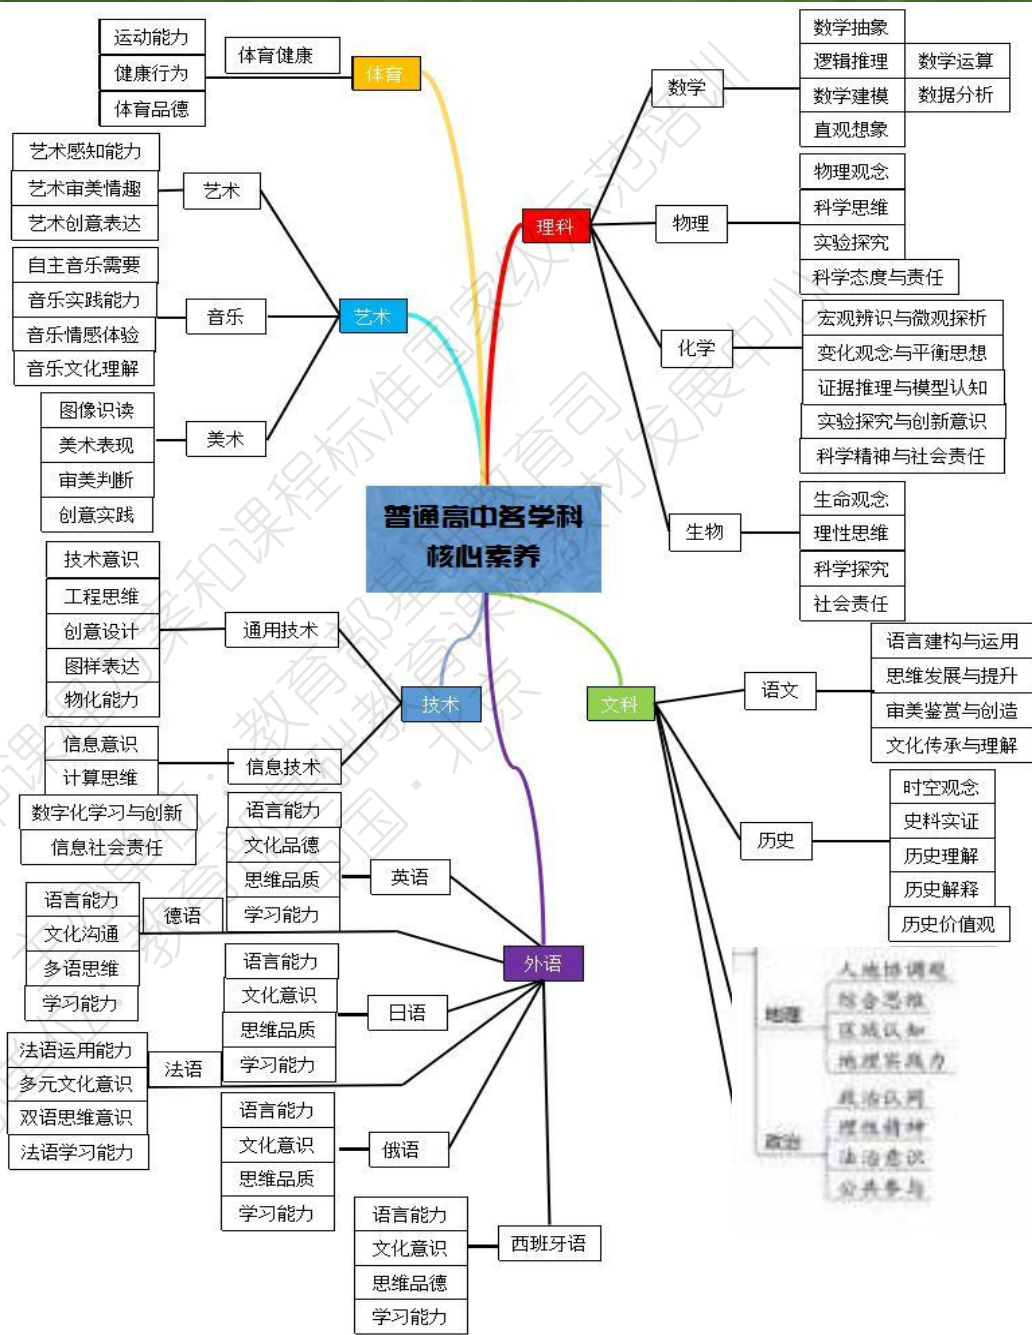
普通高中各学科核心素养

体育
体育健康
运动能力
健康行为
体育品德

艺术
艺术
艺术感知能力
艺术审美情趣
艺术创意表达
音乐
自主音乐需要
音乐实践能力
音乐情感体验
音乐文化理解
美术
图像识读
美术表现
审美判断
创意实践

技术
通用技术
技术意识
工程思维
创意设计
图样表达
物化能力
信息技术
信息意识
计算思维
数字化学习与创新
信息社会责任

外语
英语
语言能力
文化品德
思维品质
学习能力
德语
语言能力
文化沟通
多语思维
学习能力
日语
语言能力
文化意识
思维品质
学习能力
法语
法语运用能力
多元文化意识
双语思维意识
法语学习能力
俄语
语言能力
文化意识
思维品质
学习能力
西班牙语
语言能力
文化意识
思维品德
学习能力

理科
数学
数学抽象
逻辑推理
数学运算
数学建模
数据分析
直观想象
物理
物理观念
科学思维
实验探究
科学态度与责任
化学
宏观辨识与微观探析
变化观念与平衡思想
证据推理与模型认知
实验探究与创新意识
科学精神与社会责任
生物
生命观念
理性思维
科学探究
社会责任

文科
语文
语言建构与运用
思维发展与提升
审美鉴赏与创造
文化传承与理解
历史
时空观念
史料实证
历史理解
历史解释
历史价值观
地理
人地协调观
综合思维
区域认知
地理实践力
政治
政治认同
理性精神
法治意识
公共参与

课程教材研究所·教育部基础教育课程教材发展中心·北京
课程标准和课程标准国家级培训